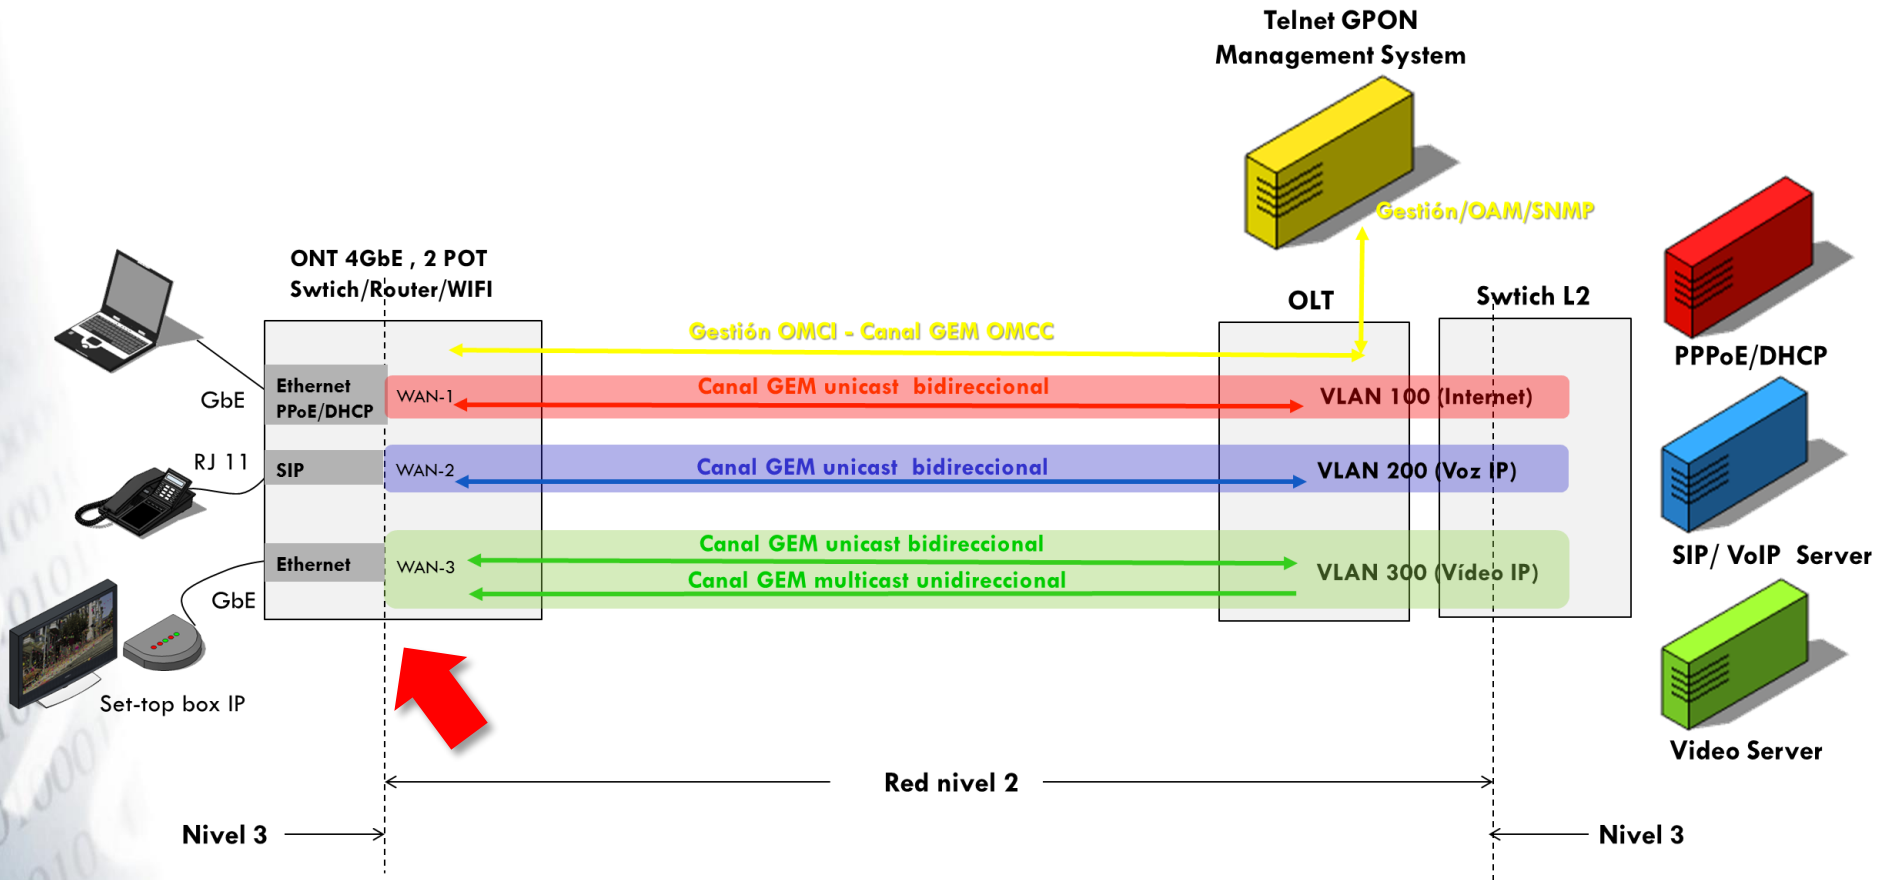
Telnet GPON
Management System

Gestión/OAM/SNMP

ONT 4GbE , 2 POT
Swtich/Router/WIFI

OLT

Swtich L2

PPPoE/DHCP

Gestión OMCI - Canal GEM OMCC

GbE

Ethernet
PPoE/DHCP

WAN-1

Canal GEM unicast bidireccional

VLAN 100 (Internet)

RJ 11

SIP

WAN-2

Canal GEM unicast bidireccional

VLAN 200 (Voz IP)

SIP/ VoIP Server

Ethernet

WAN-3

Canal GEM unicast bidireccional

Canal GEM multicast unidireccional

VLAN 300 (Vídeo IP)

GbE

Set-top box IP

Video Server

Red nivel 2

Nivel 3

Nivel 3